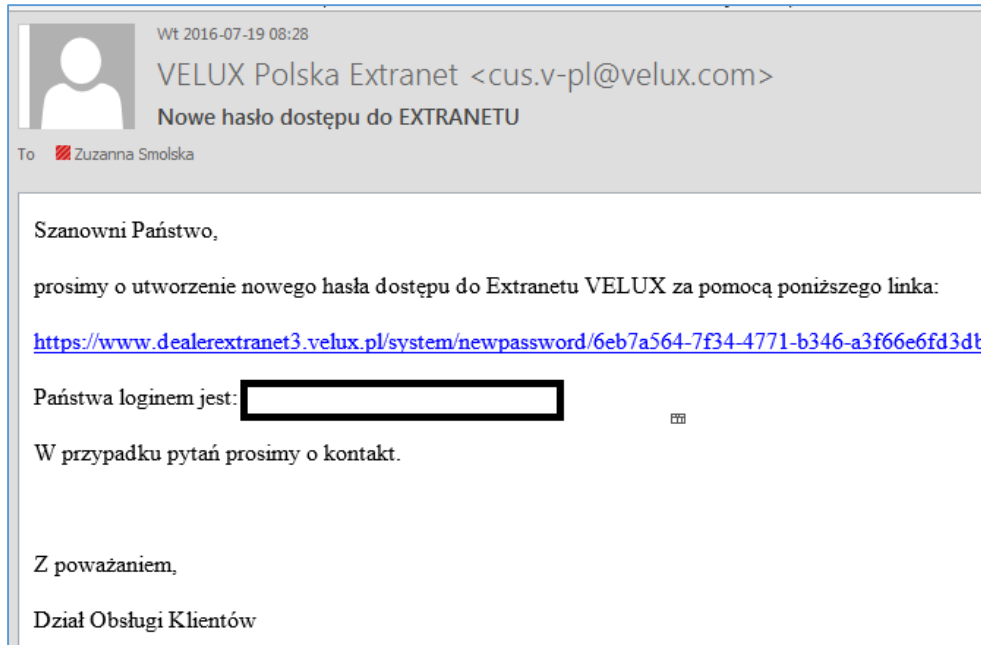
Wt 2016-07-19 08:28

VELUX Polska Extranet <cus.v-pl@velux.com>

Nowe hasło dostępu do EXTRANETU

To Zuzanna Smolska

Szanowni Państwo,

prosimy o utworzenie nowego hasła dostępu do Extranetu VELUX za pomocą poniższego linka:

https://www.dealerextranet3.velux.pl/system/newpassword/6eb7a564-7f34-4771-b346-a3f66e6fd3d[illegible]

Państwa loginem jest: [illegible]

W przypadku pytań prosimy o kontakt.

Z poważaniem,

Dział Obsługi Klientów